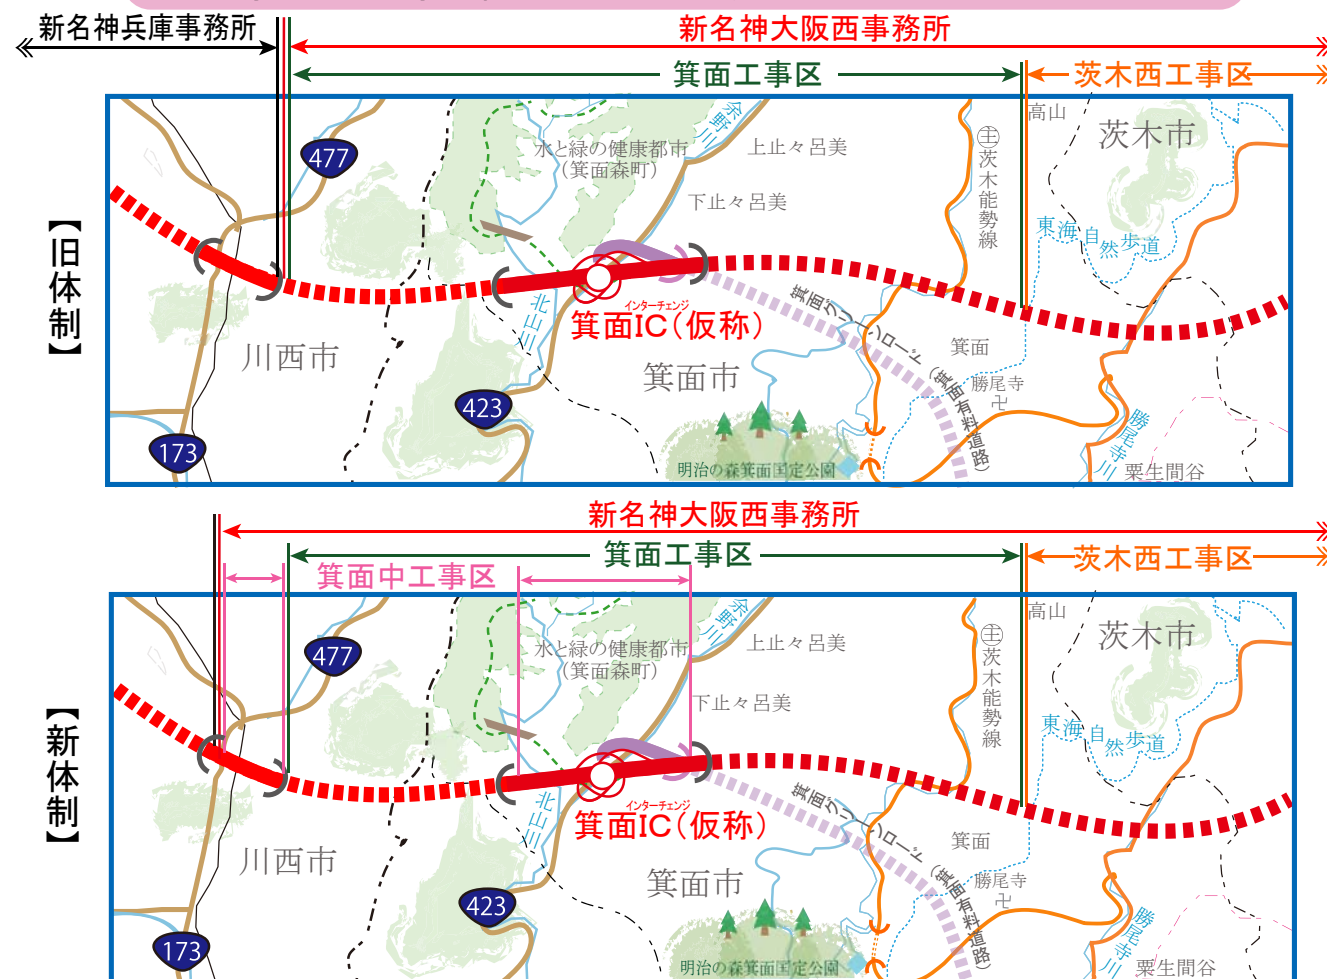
新名神兵庫事務所
新名神大阪西事務所
箕面工事区
茨木西工事区

【旧体制】

477
余野川
水と緑の健康都市（箕面森町）
上止々呂美
下止々呂美
㊏茨木能勢線
高山
茨木市
東海自然歩道
川西市
北山川
インターチェンジ
箕面IC（仮称）
箕面グリーンロード（箕面有料道路）
箕面
勝尾寺
箕面市
423
173
明治の森箕面国定公園
勝尾寺川
粟生間谷

新名神大阪西事務所
箕面工事区
箕面中工事区
茨木西工事区

【新体制】

477
余野川
水と緑の健康都市（箕面森町）
上止々呂美
下止々呂美
㊏茨木能勢線
高山
茨木市
東海自然歩道
川西市
北山川
インターチェンジ
箕面IC（仮称）
箕面グリーンロード（箕面有料道路）
箕面
勝尾寺
箕面市
423
173
明治の森箕面国定公園
勝尾寺川
粟生間谷